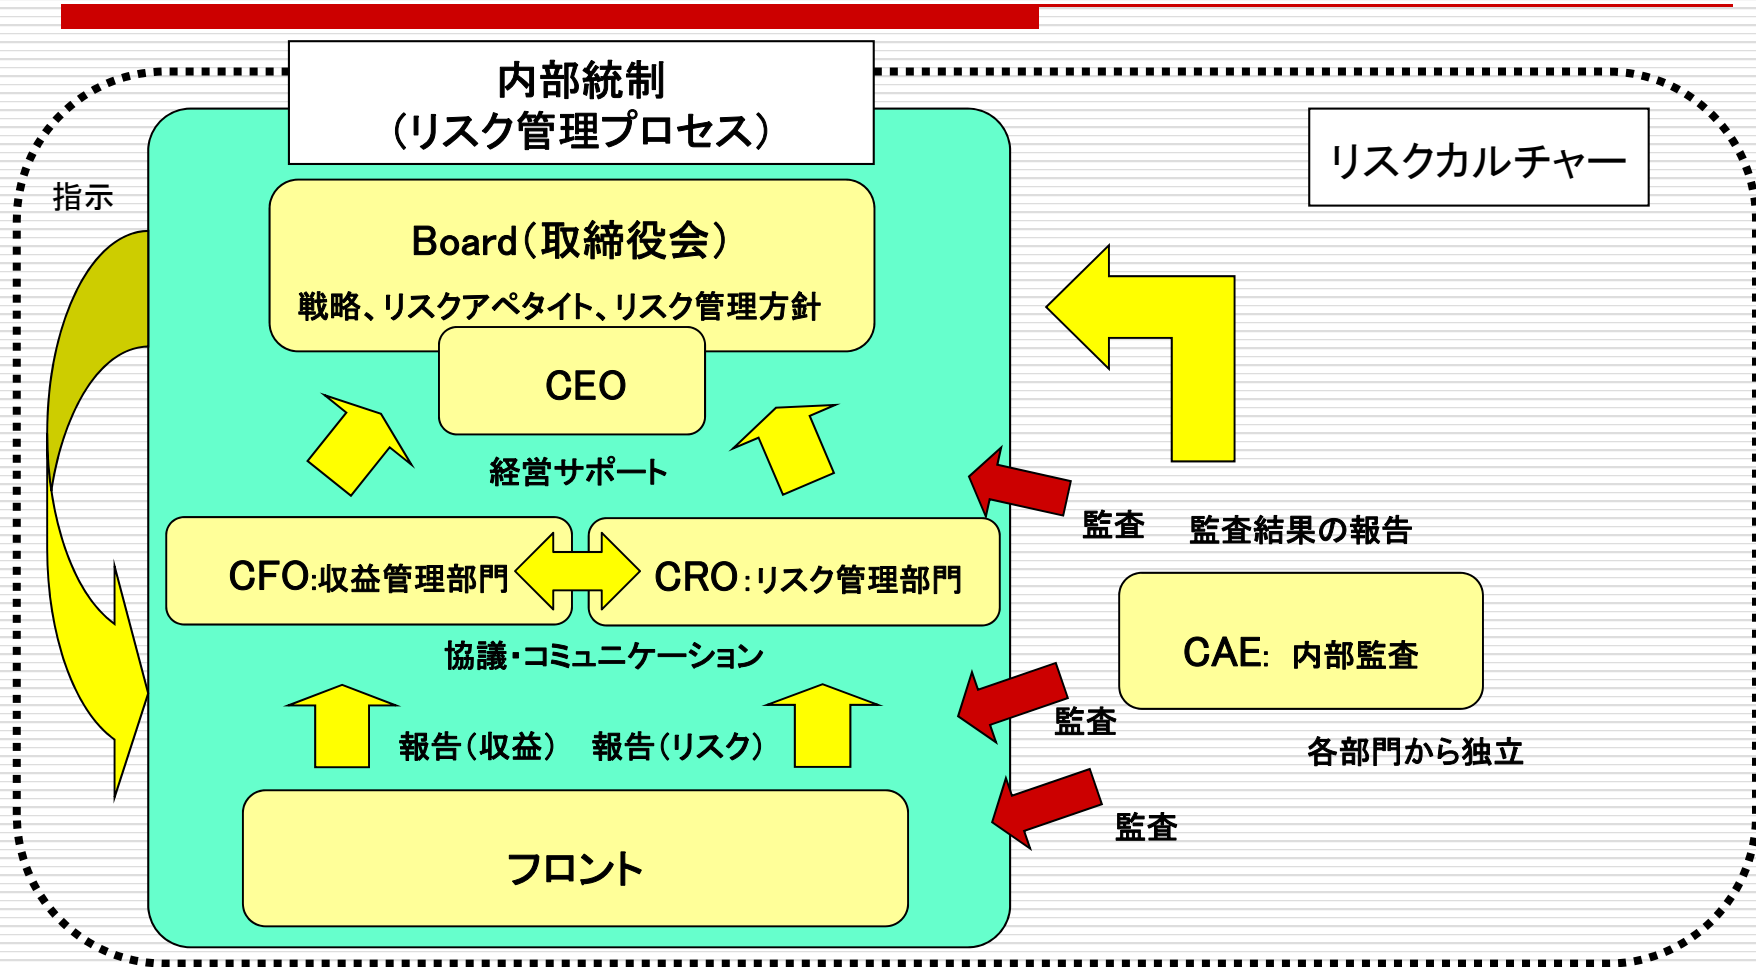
内部統制
(リスク管理プロセス)

リスクカルチャー

指示

Board(取締役会)

戦略、リスクアペタイト、リスク管理方針

CEO

経営サポート

監査

監査結果の報告

CFO:収益管理部門

CRO:リスク管理部門

CAE: 内部監査

協議・コミュニケーション

監査

各部門から独立

報告(収益)

報告(リスク)

監査

フロント